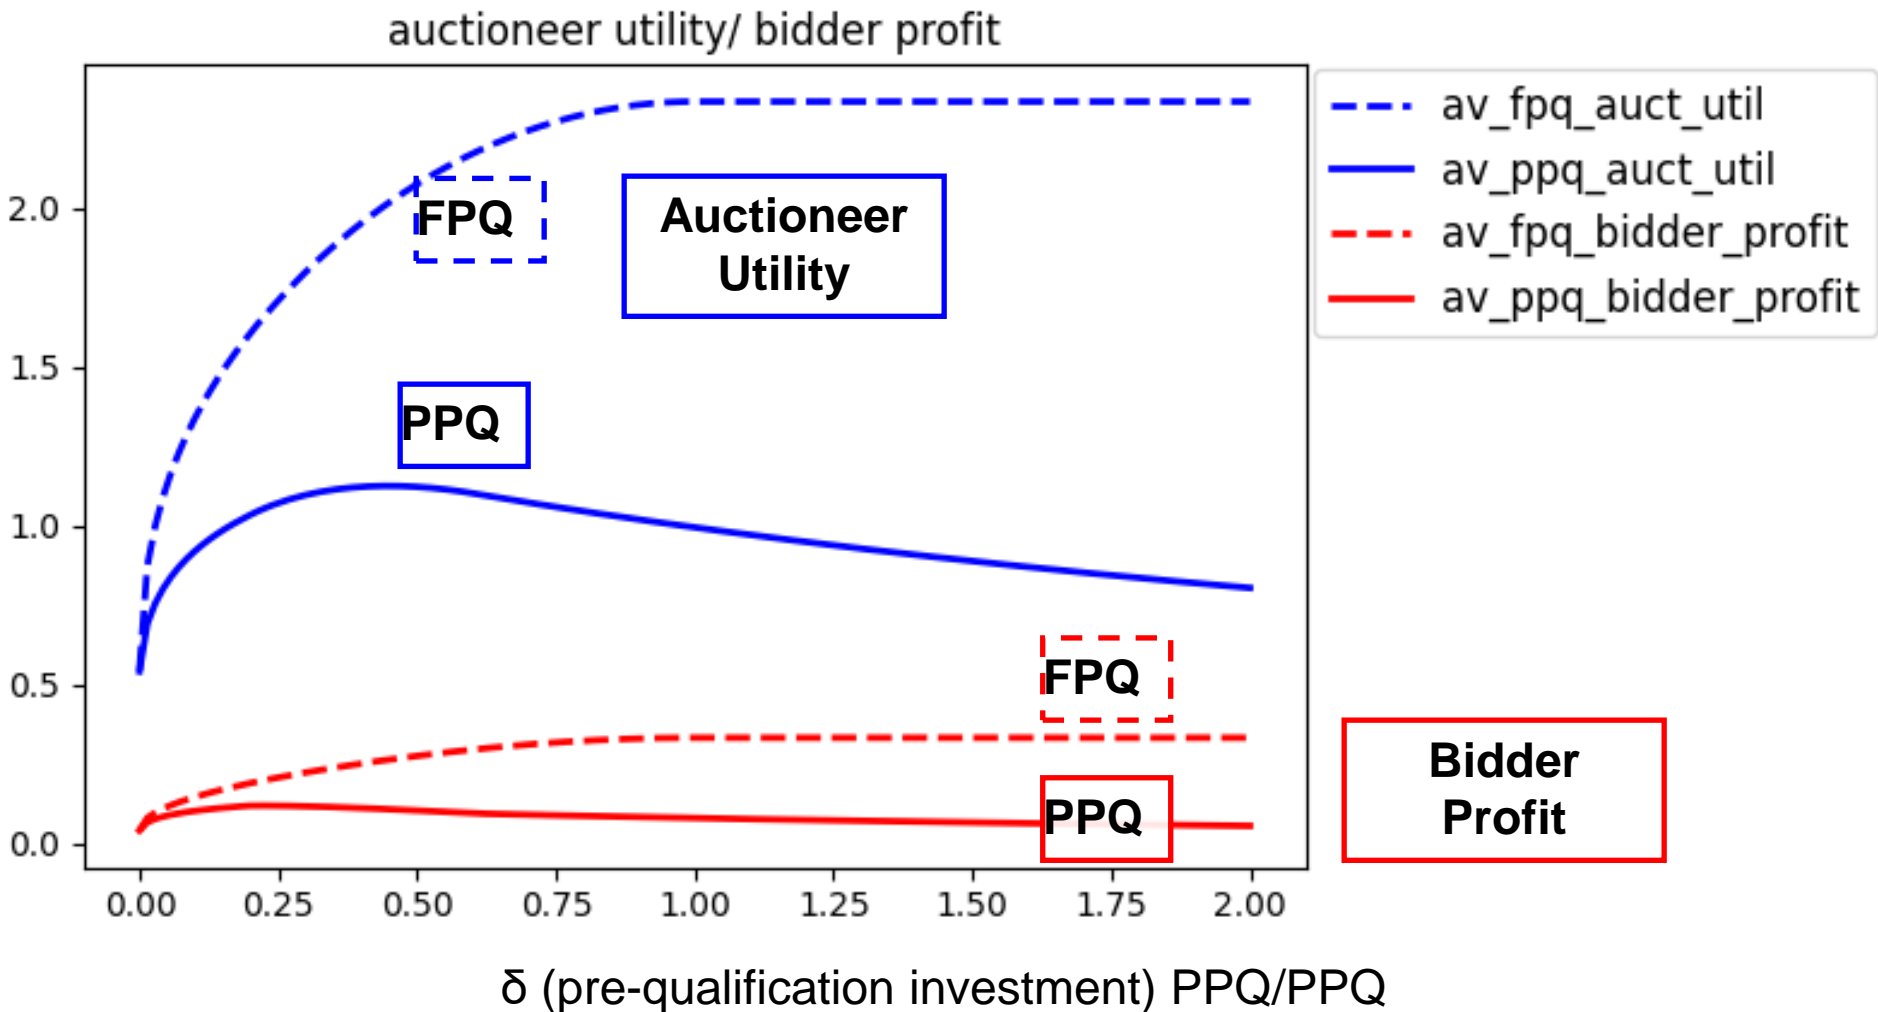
auctioneer utility/ bidder profit

av_fpq_auct_util
av_ppq_auct_util
av_fpq_bidder_profit
av_ppq_bidder_profit

FPQ

Auctioneer Utility

PPQ

FPQ

PPQ

Bidder Profit

2.0
1.5
1.0
0.5
0.0

0.00 0.25 0.50 0.75 1.00 1.25 1.50 1.75 2.00

δ (pre-qualification investment) PPQ/PPQ